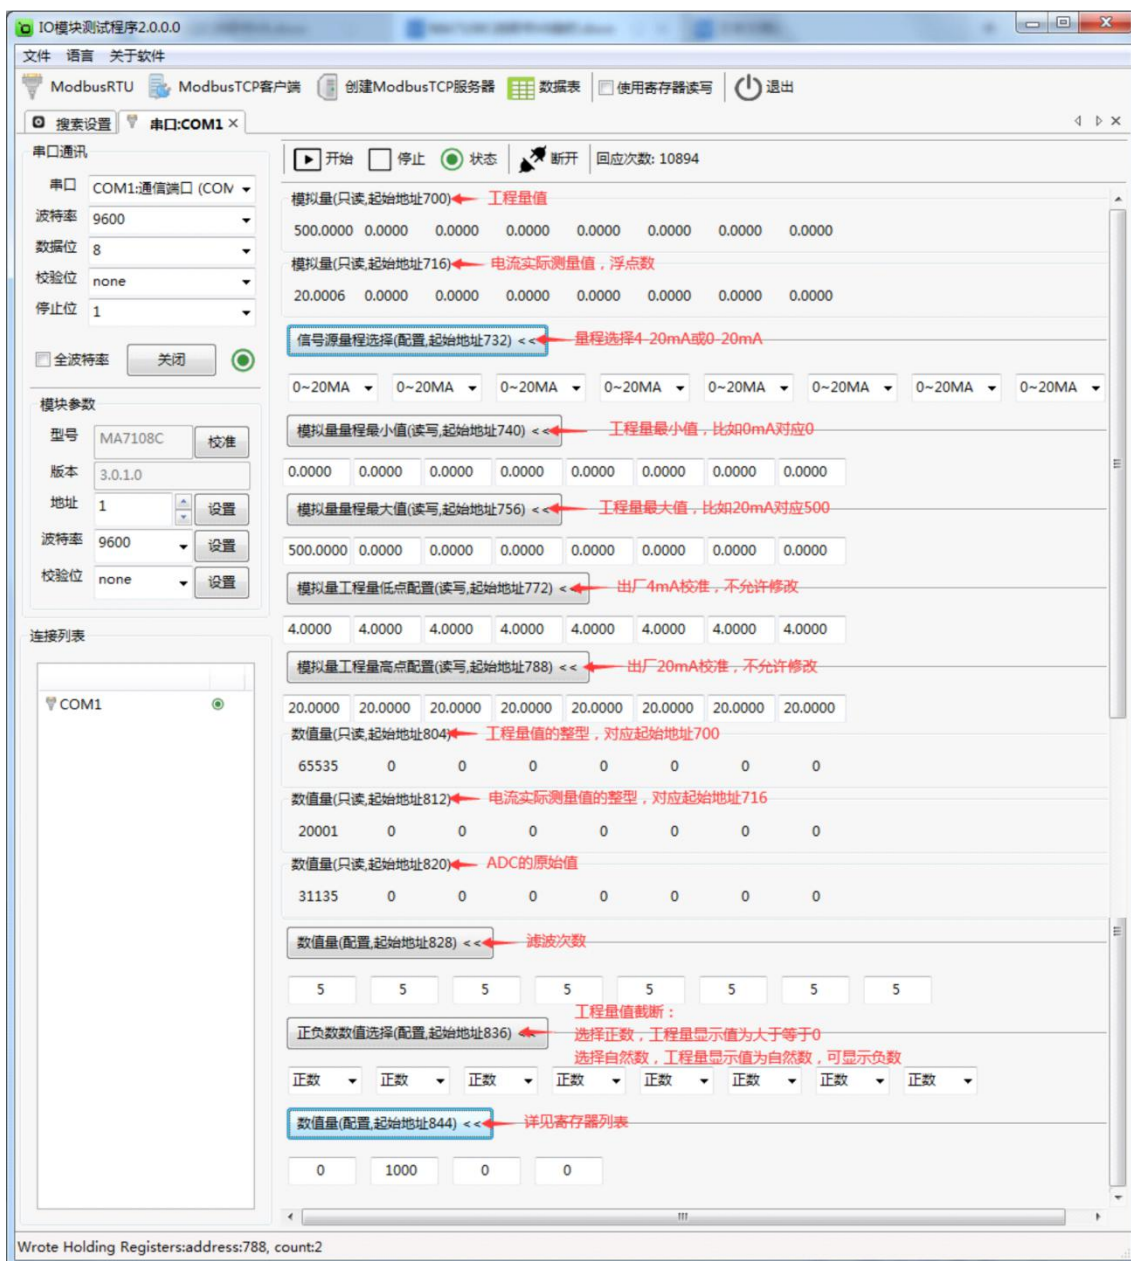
IO模块测试程序2.0.0.0

文件 语言 关于软件

ModbusRTU ModbusTCP客户端 创建ModbusTCP服务器 数据表 使用寄存器读写 退出

搜索设置 串口:COM1 ×

串口通讯
串口 COM1:通信端口 (COM
波特率 9600
数据位 8
校验位 none
停止位 1
全波特率 关闭

模块参数
型号 MA7108C 校准
版本 3.0.1.0
地址 1 设置
波特率 9600 设置
校验位 none 设置

连接列表
COM1

开始 停止 状态 断开 回应次数: 10894

模拟量(只读,起始地址700) 工程量值
500.0000 0.0000 0.0000 0.0000 0.0000 0.0000 0.0000 0.0000

模拟量(只读,起始地址716) 电流实际测量值，浮点数
20.0006 0.0000 0.0000 0.0000 0.0000 0.0000 0.0000 0.0000

信号源量程选择(配置,起始地址732) << 量程选择4-20mA或0-20mA
0~20MA 0~20MA 0~20MA 0~20MA 0~20MA 0~20MA 0~20MA 0~20MA

模拟量量程最小值(读写,起始地址740) << 工程量最小值，比如0mA对应0
0.0000 0.0000 0.0000 0.0000 0.0000 0.0000 0.0000 0.0000

模拟量量程最大值(读写,起始地址756) << 工程量最大值，比如20mA对应500
500.0000 0.0000 0.0000 0.0000 0.0000 0.0000 0.0000 0.0000

模拟量工程量低点配置(读写,起始地址772) << 出厂4mA校准，不允许修改
4.0000 4.0000 4.0000 4.0000 4.0000 4.0000 4.0000 4.0000

模拟量工程量高点配置(读写,起始地址788) << 出厂20mA校准，不允许修改
20.0000 20.0000 20.0000 20.0000 20.0000 20.0000 20.0000 20.0000

数值量(只读,起始地址804) 工程量值的整型，对应起始地址700
65535 0 0 0 0 0 0 0

数值量(只读,起始地址812) 电流实际测量值的整型，对应起始地址716
20001 0 0 0 0 0 0 0

数值量(只读,起始地址820) ADC的原始值
31135 0 0 0 0 0 0 0

数值量(配置,起始地址828) << 滤波次数
5 5 5 5 5 5 5 5

工程量值截断：
正负数数值选择(配置,起始地址836) << 选择正数，工程量显示值为大于等于0
选择自然数，工程量显示值为自然数，可显示负数
正数 正数 正数 正数 正数 正数 正数 正数

数值量(配置,起始地址844) << 详见寄存器列表
0 1000 0 0

Wrote Holding Registers:address:788, count:2